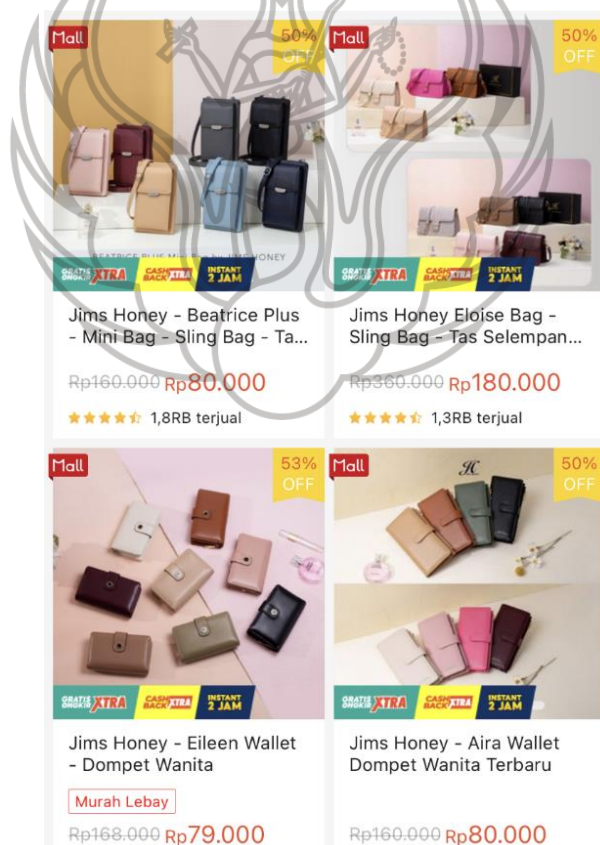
Mall
50% OFF
BEATRICE PLUS Mini Bag by JIMS HONEY
GRATIS ONGKIR XTRA
CASHBACK XTRA
INSTANT 2 JAM
Jims Honey - Beatrice Plus - Mini Bag - Sling Bag - Ta...
Rp160.000 Rp80.000
1,8RB terjual

Mall
50% OFF
GRATIS ONGKIR XTRA
CASHBACK XTRA
INSTANT 2 JAM
Jims Honey Eloise Bag - Sling Bag - Tas Selempan...
Rp360.000 Rp180.000
1,3RB terjual

Mall
53% OFF
GRATIS ONGKIR XTRA
CASHBACK XTRA
INSTANT 2 JAM
Jims Honey - Eileen Wallet - Dompet Wanita
Murah Lebay
Rp168.000 Rp79.000

Mall
50% OFF
JC
GRATIS ONGKIR XTRA
CASHBACK XTRA
INSTANT 2 JAM
Jims Honey - Aira Wallet Dompet Wanita Terbaru
Rp160.000 Rp80.000